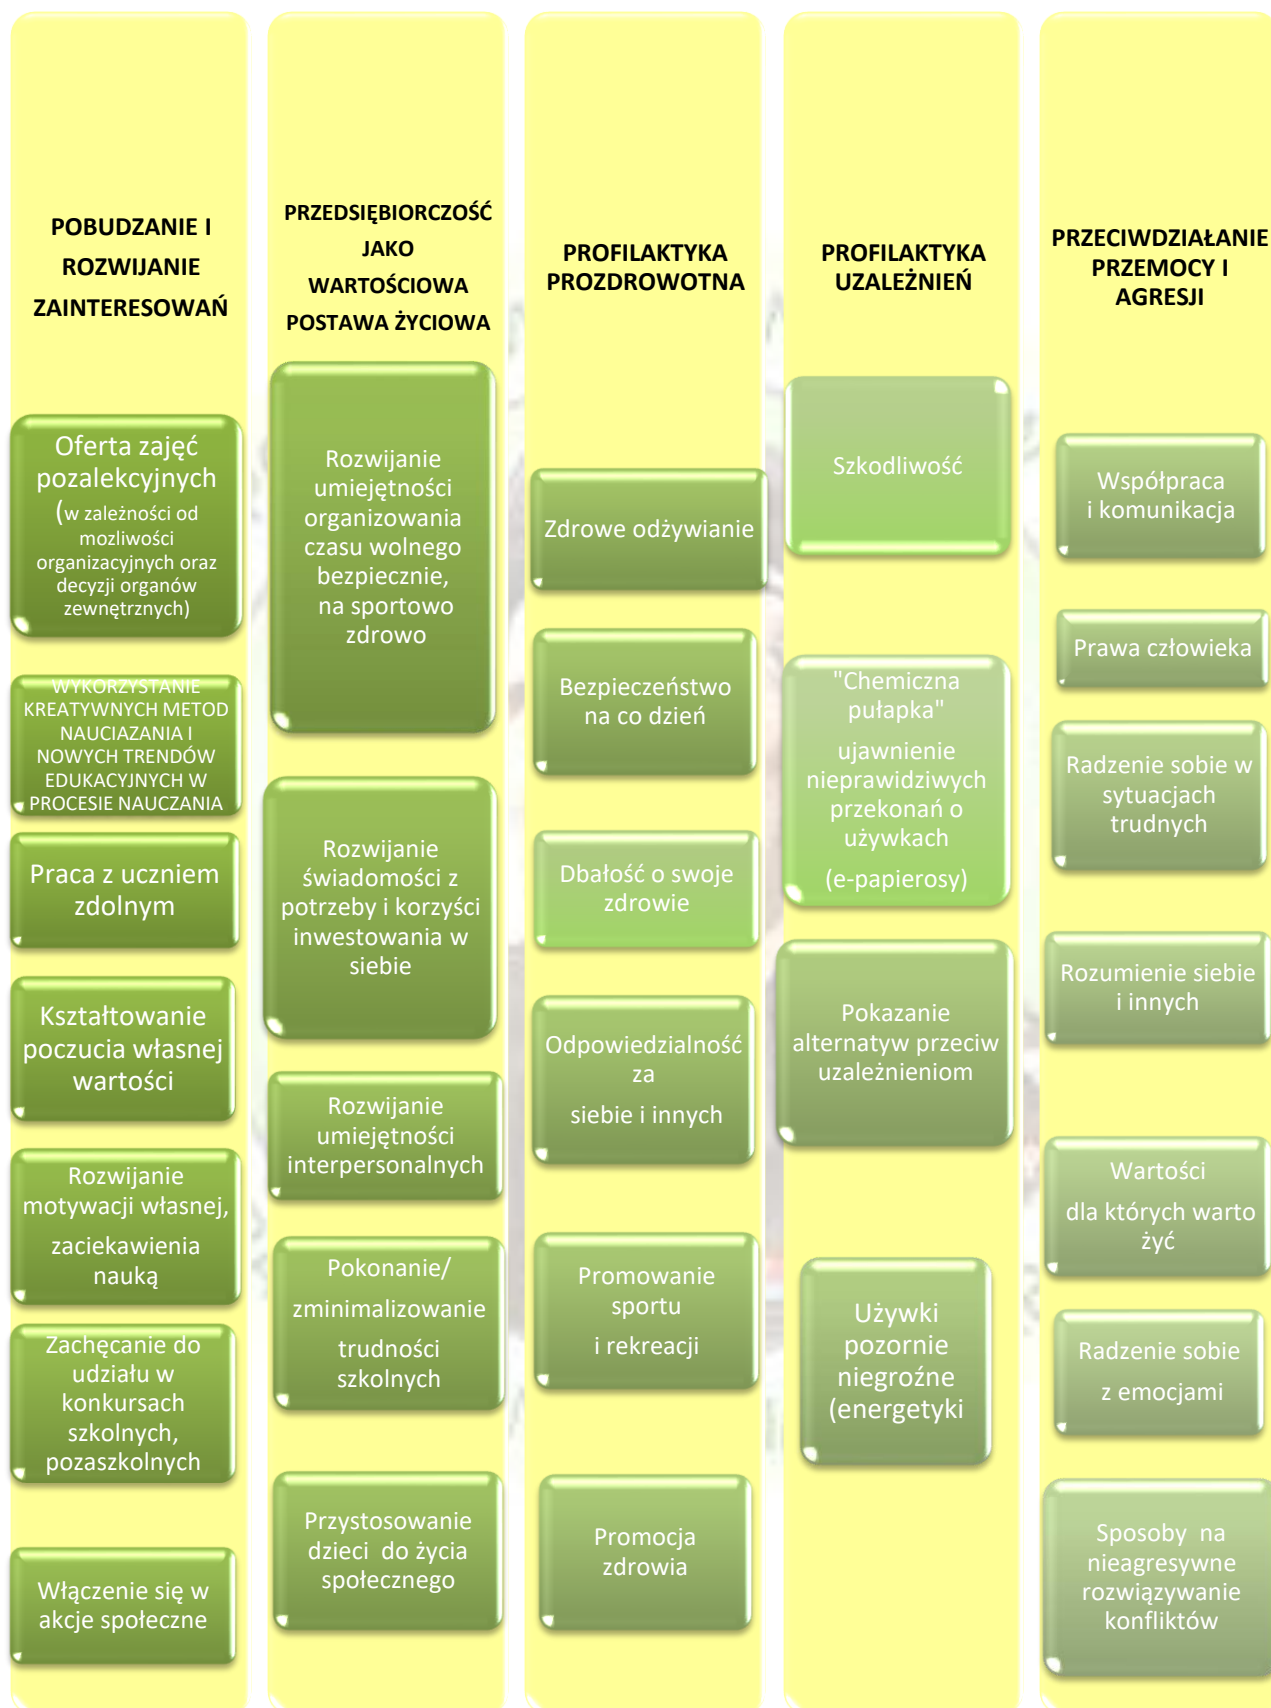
POBUDZANIE I ROZWIJANIE ZAINTERESOWAŃ

Oferta zajęć pozalekcyjnych (w zależności od mozliwości organizacyjnych oraz decyzji organów zewnętrznych)

WYKORZYSTANIE KREATYWNYCH METOD NAUCIAZANIA I NOWYCH TRENDÓW EDUKACYJNYCH W PROCESIE NAUCZANIA

Praca z uczniem zdolnym

Kształtowanie poczucia własnej wartości

Rozwijanie motywacji własnej, zaciekawienia nauką

Zachęcanie do udziału w konkursach szkolnych, pozaszkolnych

Włączenie się w akcje społeczne

PRZEDSIĘBIORCZOŚĆ JAKO WARTOŚCIOWA POSTAWA ŻYCIOWA

Rozwijanie umiejętności organizowania czasu wolnego bezpiecznie, na sportowo zdrowo

Rozwijanie świadomości z potrzeby i korzyści inwestowania w siebie

Rozwijanie umiejętności interpersonalnych

Pokonanie/ zminimalizowanie trudności szkolnych

Przystosowanie dzieci do życia społecznego

PROFILAKTYKA PROZDROWOTNA

Zdrowe odżywianie

Bezpieczeństwo na co dzień

Dbałość o swoje zdrowie

Odpowiedzialność za siebie i innych

Promowanie sportu i rekreacji

Promocja zdrowia

PROFILAKTYKA UZALEŻNIEŃ

Szkodliwość

"Chemiczna pułapka" ujawnienie nieprawidziwych przekonań o używkach (e-papierosy)

Pokazanie alternatyw przeciw uzależnieniom

Używki pozornie niegroźne (energetyki

PRZECIWDZIAŁANIE PRZEMOCY I AGRESJI

Współpraca i komunikacja

Prawa człowieka

Radzenie sobie w sytuacjach trudnych

Rozumienie siebie i innych

Wartości dla których warto żyć

Radzenie sobie z emocjami

Sposoby na nieagresywne rozwiązywanie konfliktów